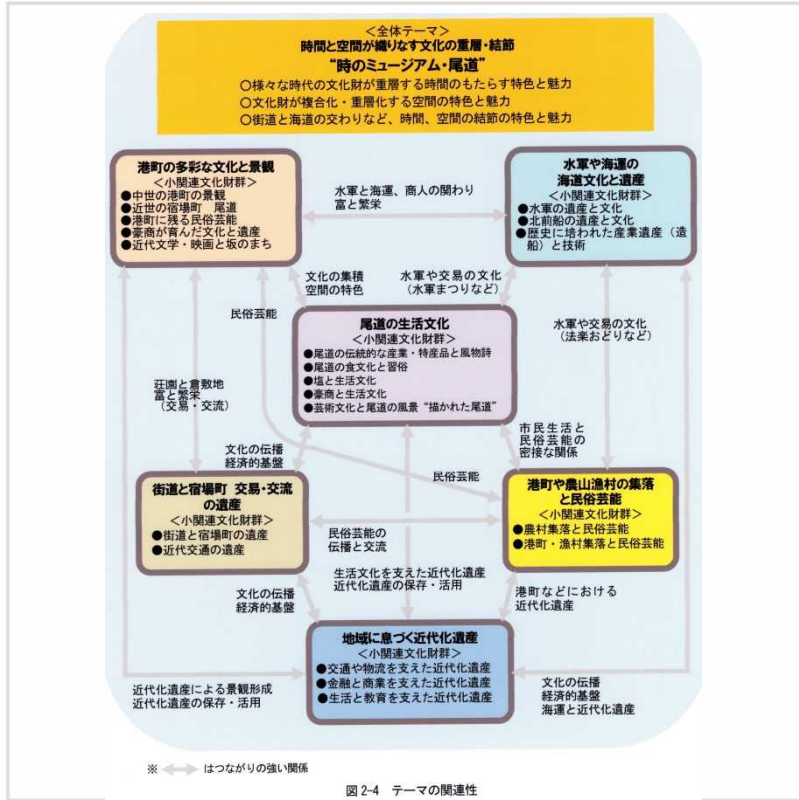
<全体テーマ>
時間と空間が織りなす文化の重層・結節
"時のミュージアム・尾道"
○様々な時代の文化財が重層する時間のもたらす特色と魅力
○文化財が複合化・重層化する空間の特色と魅力
○街道と海道の交わりなど、時間、空間の結節の特色と魅力

港町の多彩な文化と景観
<小関連文化財群>
●中世の港町の景観
●近世の宿場町　尾道
●港町に残る民俗芸能
●豪商が育んだ文化と遺産
●近代文学・映画と坂のまち

水軍と海運、商人の関わり
富と繁栄

水軍や海運の海道文化と遺産
<小関連文化財群>
●水軍の遺産と文化
●北前船の遺産と文化
●歴史に培われた産業遺産（造船）と技術

文化の集積
空間の特色

水軍や交易の文化
（水軍まつりなど）

民俗芸能

水軍や交易の文化
（法楽おどりなど）

尾道の生活文化
<小関連文化財群>
●尾道の伝統的な産業・特産品と風物詩
●尾道の食文化と習俗
●塩と生活文化
●豪商と生活文化
●芸術文化と尾道の風景"描かれた尾道"

荘園と倉敷地
富と繁栄
（交易・交流）

市民生活と
民俗芸能の
密接な関係

文化の伝播
経済的基盤

民俗芸能

街道と宿場町　交易・交流の遺産
<小関連文化財群>
●街道と宿場町の遺産
●近代交通の遺産

民俗芸能の
伝播と交流

港町や農山漁村の集落と民俗芸能
<小関連文化財群>
●農村集落と民俗芸能
●港町・漁村集落と民俗芸能

文化の伝播
経済的基盤

生活文化を支えた近代化遺産
近代化遺産の保存・活用

港町などにおける
近代化遺産

地域に息づく近代化遺産
<小関連文化財群>
●交通や物流を支えた近代化遺産
●金融と商業を支えた近代化遺産
●生活と教育を支えた近代化遺産

近代化遺産による景観形成
近代化遺産の保存・活用

文化の伝播
経済的基盤
海運と近代化遺産

※ はつながりの強い関係

図 2-4　テーマの関連性